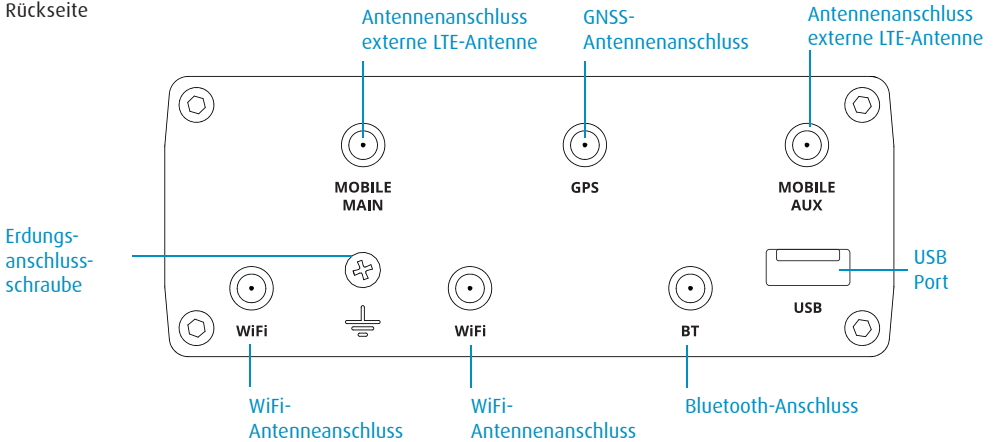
Rückseite

Antennenanschluss externe LTE-Antenne

GNSS-Antennenanschluss

Antennenanschluss externe LTE-Antenne

MOBILE MAIN

GPS

MOBILE AUX

Erdungsanschlussschraube

USB Port

USB

WiFi

WiFi

BT

WiFi-Antennenanschluss

WiFi-Antennenanschluss

Bluetooth-Anschluss